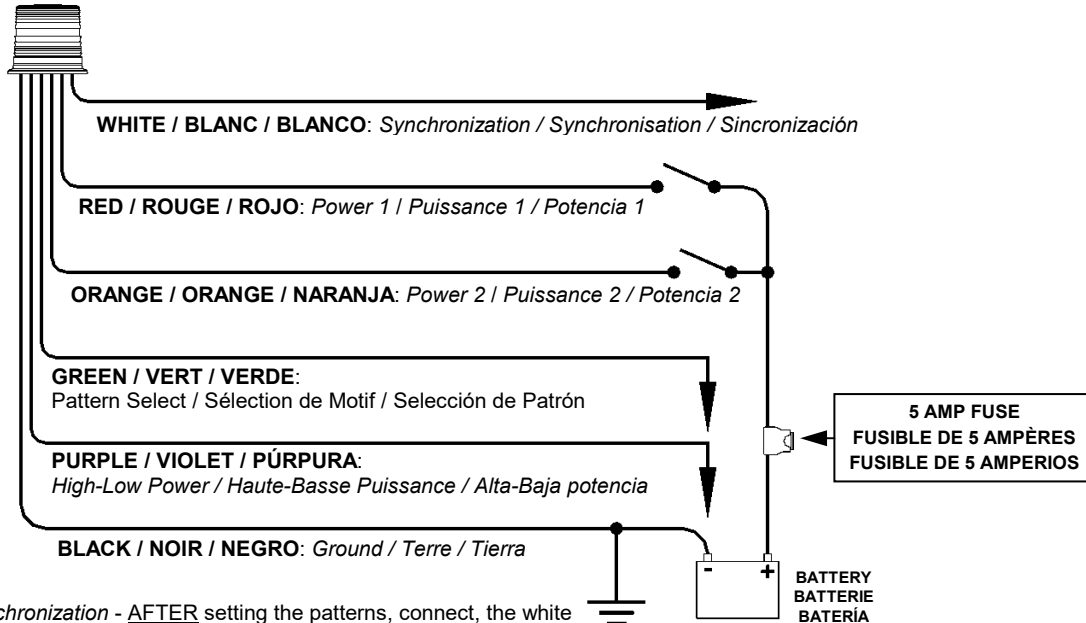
WHITE / BLANC / BLANCO: Synchronization / Synchronisation / Sincronización

RED / ROUGE / ROJO: Power 1 / Puissance 1 / Potencia 1

ORANGE / ORANGE / NARANJA: Power 2 / Puissance 2 / Potencia 2

GREEN / VERT / VERDE:
Pattern Select / Sélection de Motif / Selección de Patrón

PURPLE / VIOLET / PÚRPURA:
High-Low Power / Haute-Basse Puissance / Alta-Baja potencia

BLACK / NOIR / NEGRO: Ground / Terre / Tierra

5 AMP FUSE
FUSIBLE DE 5 AMPÈRES
FUSIBLE DE 5 AMPERIOS

-
+

BATTERY
BATTERIE
BATERÍA

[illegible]chronization - AFTER setting the patterns, connect, the white